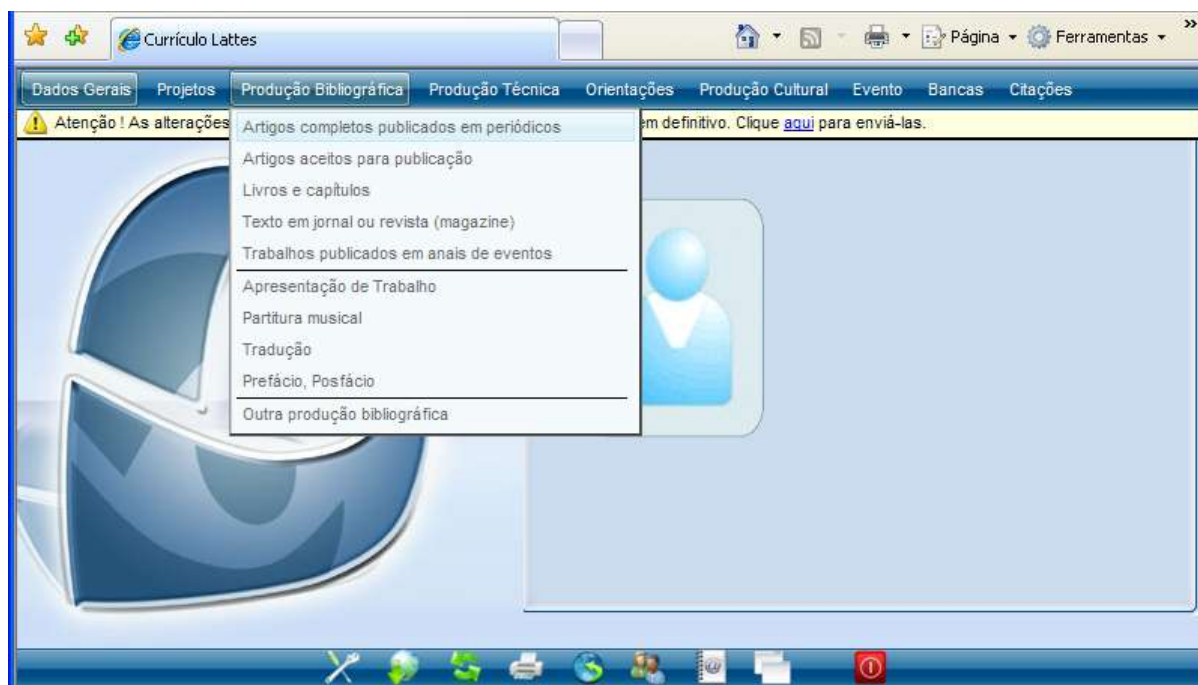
Currículo Lattes

Página ▾ Ferramentas ▾

Dados Gerais Projetos Produção Bibliográfica Produção Técnica Orientações Produção Cultural Evento Bancas Citações

Atenção ! As alterações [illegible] em definitivo. Clique aqui para enviá-las.

Artigos completos publicados em periódicos
Artigos aceitos para publicação
Livros e capítulos
Texto em jornal ou revista (magazine)
Trabalhos publicados em anais de eventos
Apresentação de Trabalho
Partitura musical
Tradução
Prefácio, Posfácio
Outra produção bibliográfica